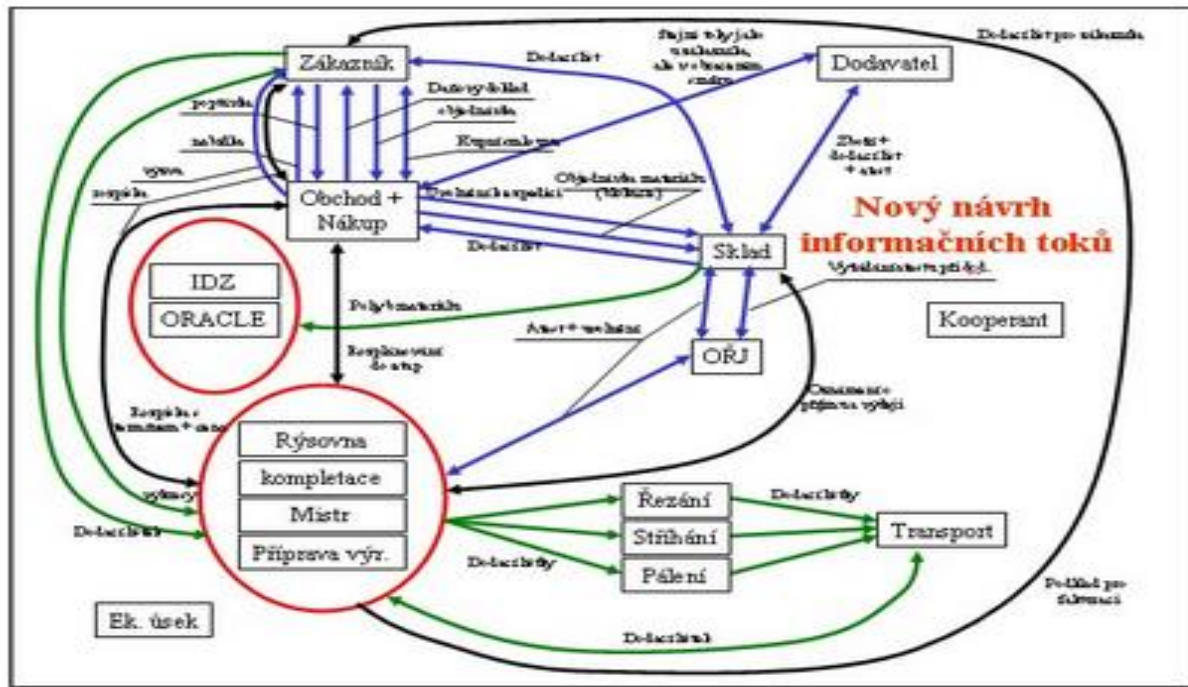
Zákazník

Dodavatel

Dodací list

Dodací list pro zákazníka

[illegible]

Dokumentace

objednávka

poptávka

nabídka

Kupní smlouva

výkresy

zakázka

Obchod + Nákup

Objednávka materiálu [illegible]

Výdejka

Dodací list

Sklad

Nový návrh informačních toků

Výdejka

Zboží + dodací list + atest

IDZ

ORACLE

Příjem materiálu

Kompletování dokumentace

Atest + výdejka

OŘJ

Kooperant

Oznámení příjmu výrobků

Zakázka s termínem + cenou

Rýsovna

kompletace

Mistr

Příprava výr.

výkresy

Dodací list

Řezání

Stříhání

Pálení

Dodací listy

Dodací listy

Transport

Podklad pro fakturaci

Dodací list

Ek. úsek